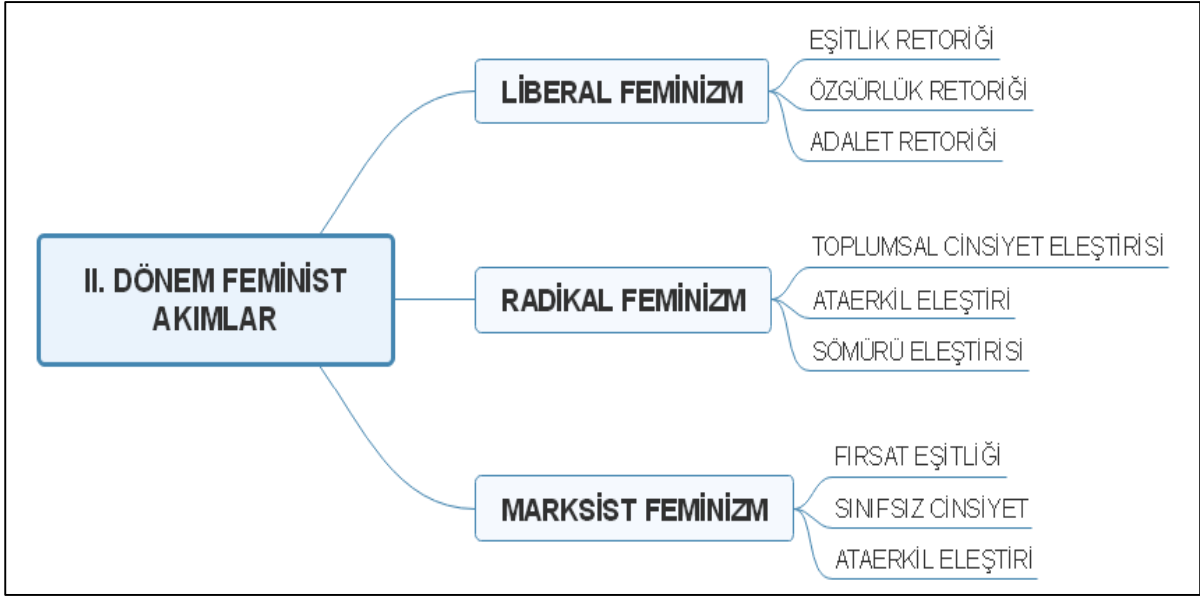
II. DÖNEM FEMİNİST AKIMLAR

LİBERAL FEMİNİZM

EŞİTLİK RETORİĞİ

ÖZGÜRLÜK RETORİĞİ

ADALET RETORİĞİ

RADİKAL FEMİNİZM

TOPLUMSAL CİNSİYET ELEŞTİRİSİ

ATAERKİL ELEŞTİRİ

SÖMÜRÜ ELEŞTİRİSİ

MARKSİST FEMİNİZM

FIRSAT EŞİTLİĞİ

SINIFSIZ CİNSİYET

ATAERKİL ELEŞTİRİ